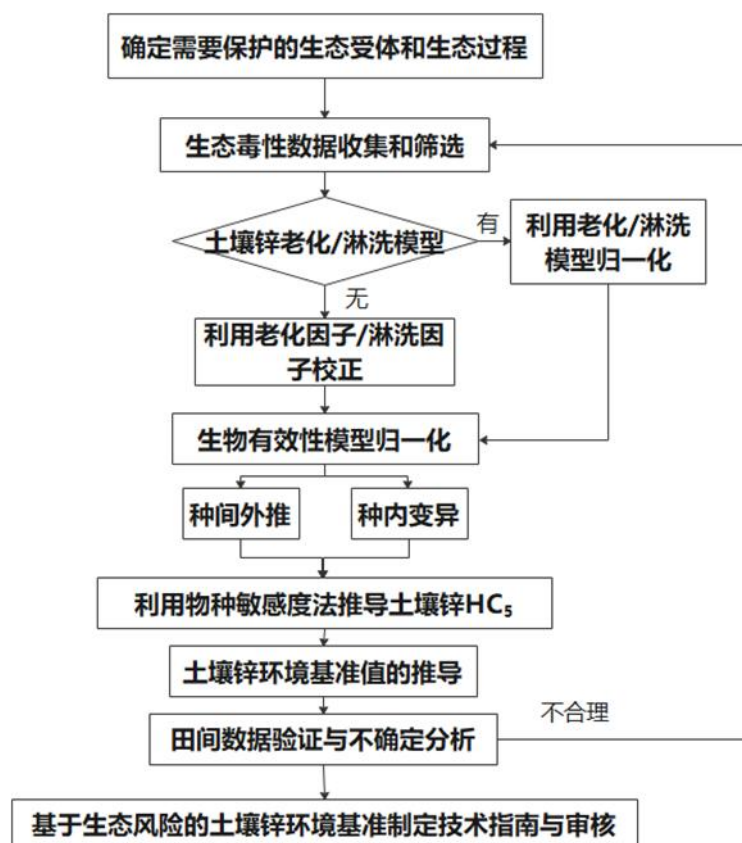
确定需要保护的生态受体和生态过程

生态毒性数据收集和筛选

土壤锌老化/淋洗模型

有

利用老化/淋洗模型归一化

无

利用老化因子/淋洗因子校正

生物有效性模型归一化

种间外推

种内变异

利用物种敏感度法推导土壤锌$HC_5$

土壤锌环境基准值的推导

不合理

田间数据验证与不确定分析

基于生态风险的土壤锌环境基准制定技术指南与审核